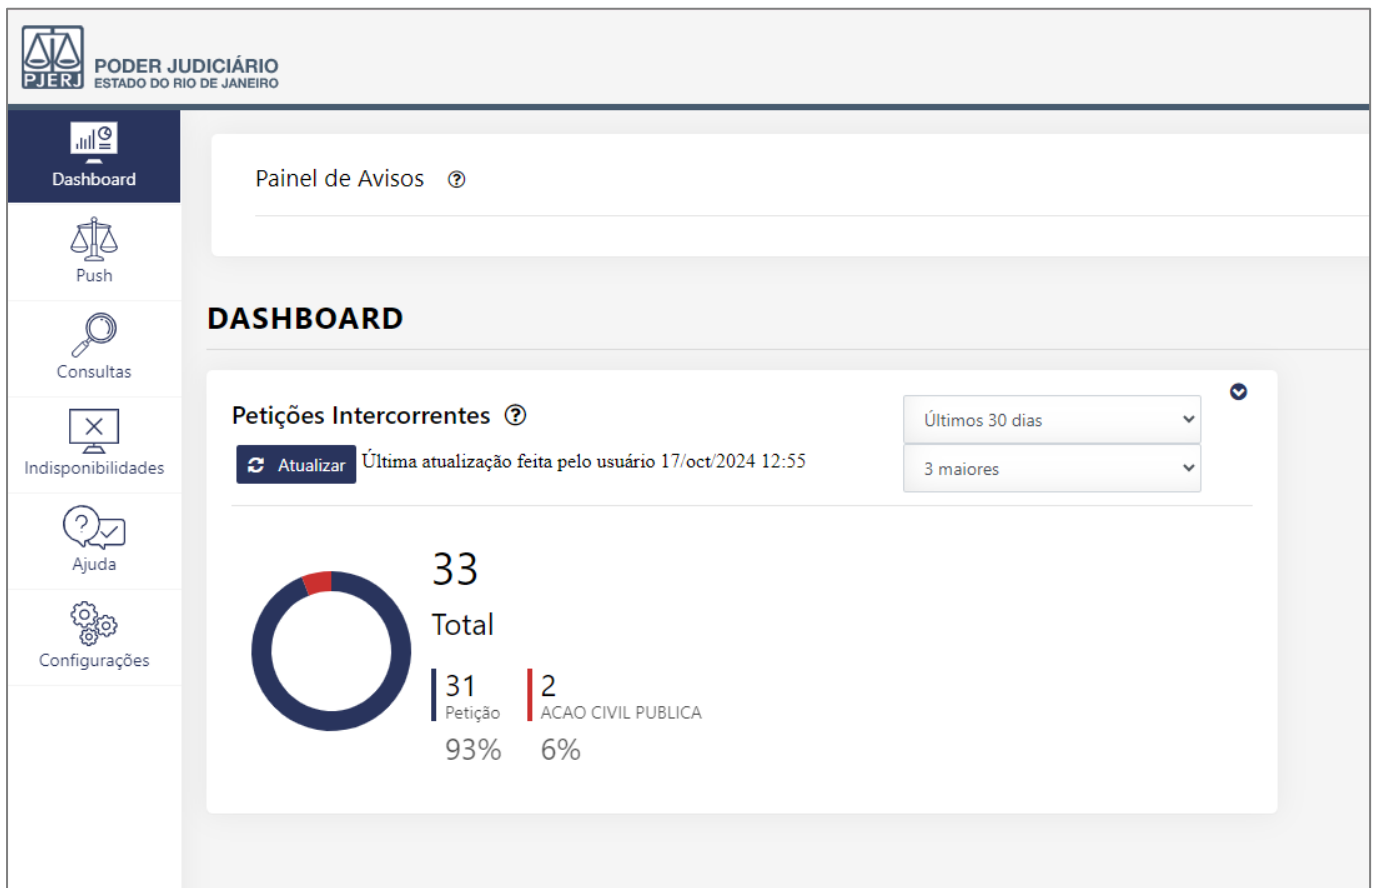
PJERJ PODER JUDICIÁRIO
ESTADO DO RIO DE JANEIRO

Dashboard
Push
Consultas
Indisponibilidades
Ajuda
Configurações

Painel de Avisos ?

DASHBOARD

Petições Intercorrentes ?

Atualizar Última atualização feita pelo usuário 17/oct/2024 12:55

Últimos 30 dias
3 maiores

33
Total

31
Petição
93%

2
ACAO CIVIL PUBLICA
6%